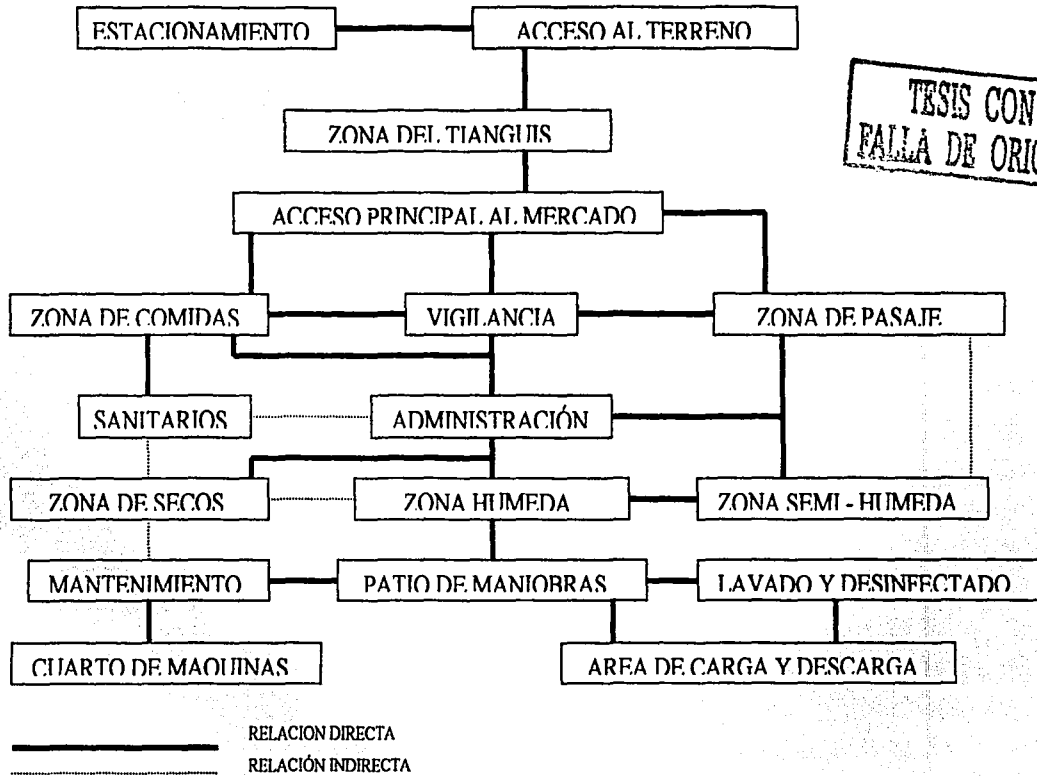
ESTACIONAMIENTO

ACCESO AL TERRENO

TESIS CON
FALLA DE ORI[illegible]

ZONA DEL TIANGUIS

ACCESO PRINCIPAL AL MERCADO

ZONA DE COMIDAS

VIGILANCIA

ZONA DE PASAJE

SANITARIOS

ADMINISTRACIÓN

ZONA DE SECOS

ZONA HUMEDA

ZONA SEMI - HUMEDA

MANTENIMIENTO

PATIO DE MANIOBRAS

LAVADO Y DESINFECTADO

CUARTO DE MAQUINAS

AREA DE CARGA Y DESCARGA

RELACION DIRECTA
RELACIÓN INDIRECTA